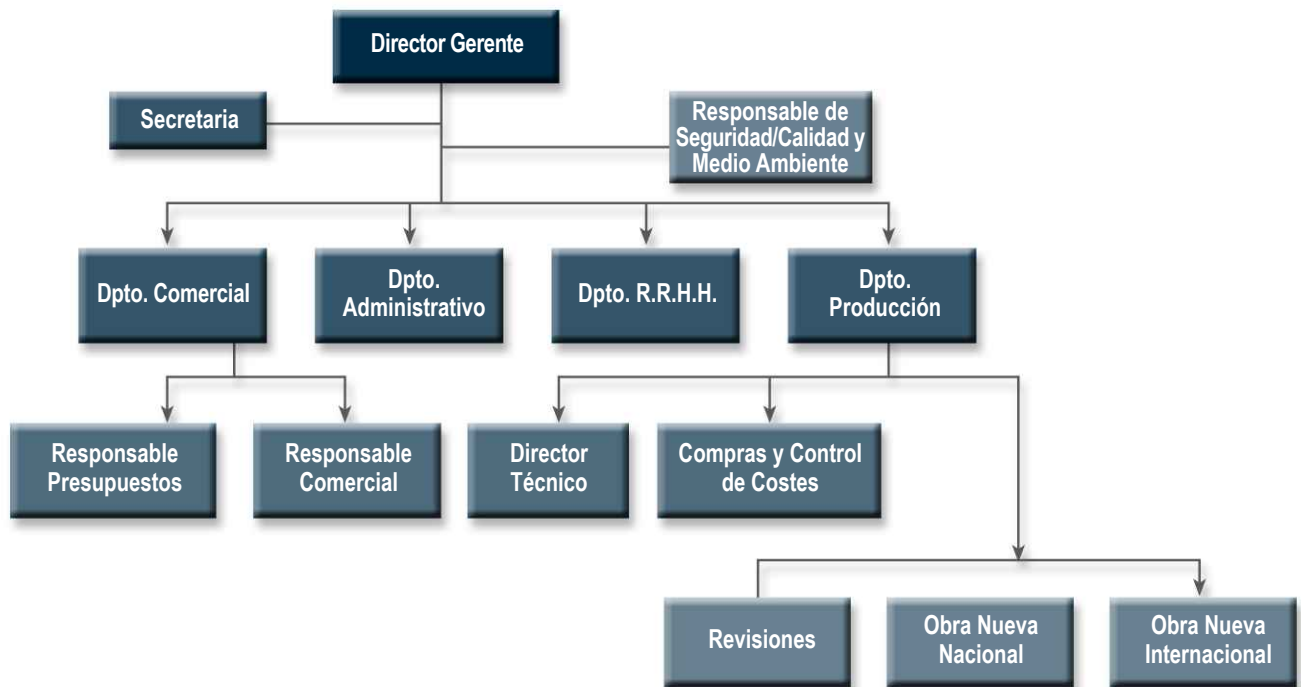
Director Gerente

Secretaria

Responsable de Seguridad/Calidad y Medio Ambiente

Dpto. Comercial

Dpto. Administrativo

Dpto. R.R.H.H.

Dpto. Producción

Responsable Presupuestos

Responsable Comercial

Director Técnico

Compras y Control de Costes

Revisiones

Obra Nueva Nacional

Obra Nueva Internacional